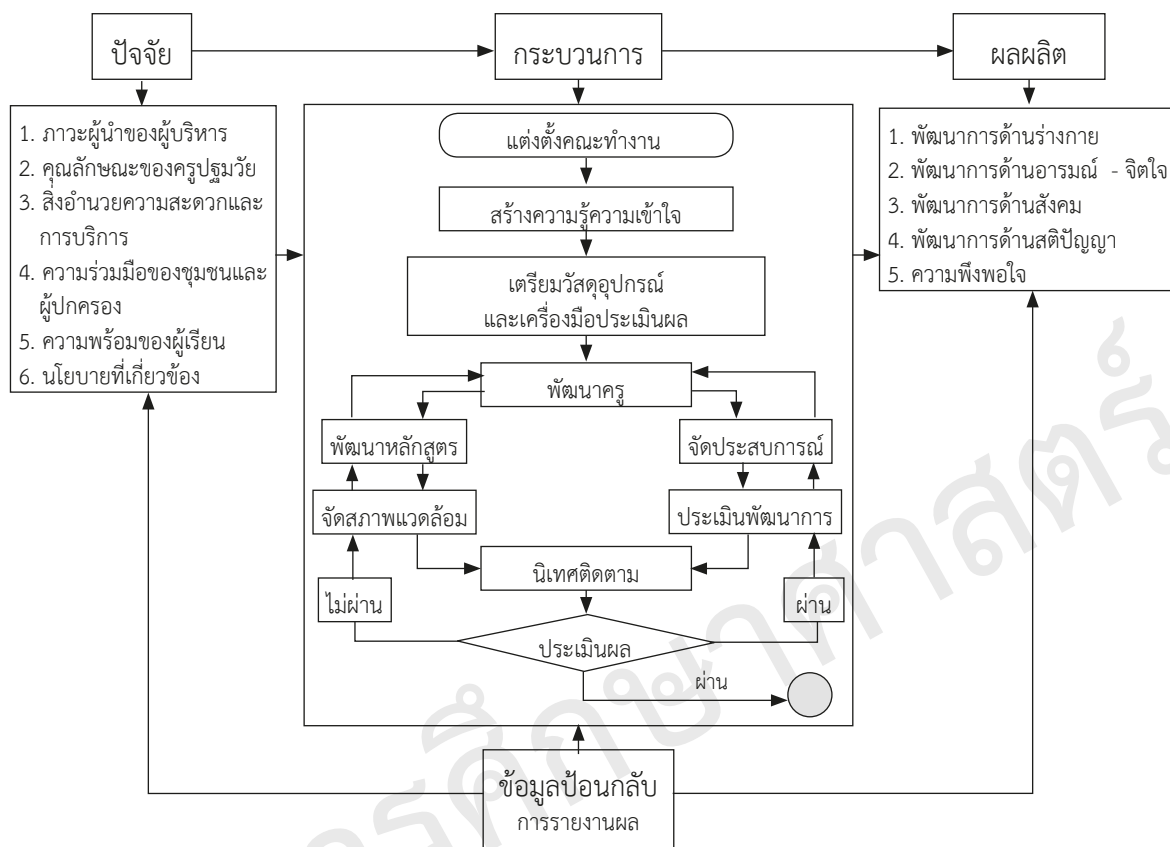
ปัจจัย

กระบวนการ

ผลผลิต

1. ภาวะผู้นำของผู้บริหาร
2. คุณลักษณะของครูปฐมวัย
3. สิ่งอำนวยความสะดวกและการบริการ
4. ความร่วมมือของชุมชนและผู้ปกครอง
5. ความพร้อมของผู้เรียน
6. นโยบายที่เกี่ยวข้อง

แต่งตั้งคณะทำงาน

สร้างความรู้ความเข้าใจ

เตรียมวัสดุอุปกรณ์และเครื่องมือประเมินผล

พัฒนาครู

พัฒนาหลักสูตร

จัดประสบการณ์

จัดสภาพแวดล้อม

ประเมินพัฒนาการ

นิเทศติดตาม

ไม่ผ่าน

ผ่าน

ประเมินผล

ผ่าน

1. พัฒนาการด้านร่างกาย
2. พัฒนาการด้านอารมณ์ - จิตใจ
3. พัฒนาการด้านสังคม
4. พัฒนาการด้านสติปัญญา
5. ความพึงพอใจ

ข้อมูลป้อนกลับ
การรายงานผล